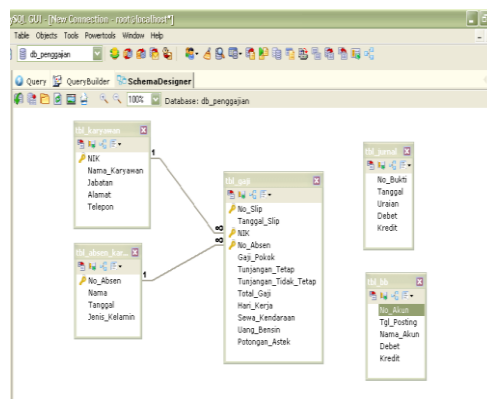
ySQL GUI - [New Connection - root@localhost*]

Table Objects Tools Powertools Window Help

db_penggajian

Query QueryBuilder SchemaDesigner

100% Database: db_penggajian

tbl_karyawan
NIK
Nama_Karyawan
Jabatan
Alamat
Telepon

1

tbl_absen_kar...
No_Absen
Nama
Tanggal
Jenis_Kelamin

1

tbl_gaji
No_Slip
Tanggal_Slip
NIK
No_Absen
Gaji_Pokok
Tunjangan_Tetap
Tunjangan_Tidak_Tetap
Total_Gaji
Hari_Kerja
Sewa_Kendaraan
Uang_Bensin
Potongan_Astek

∞
∞

tbl_jurnal
No_Bukti
Tanggal
Uraian
Debet
Kredit

tbl_bb
No_Akun
Tgl_Posting
Nama_Akun
Debet
Kredit